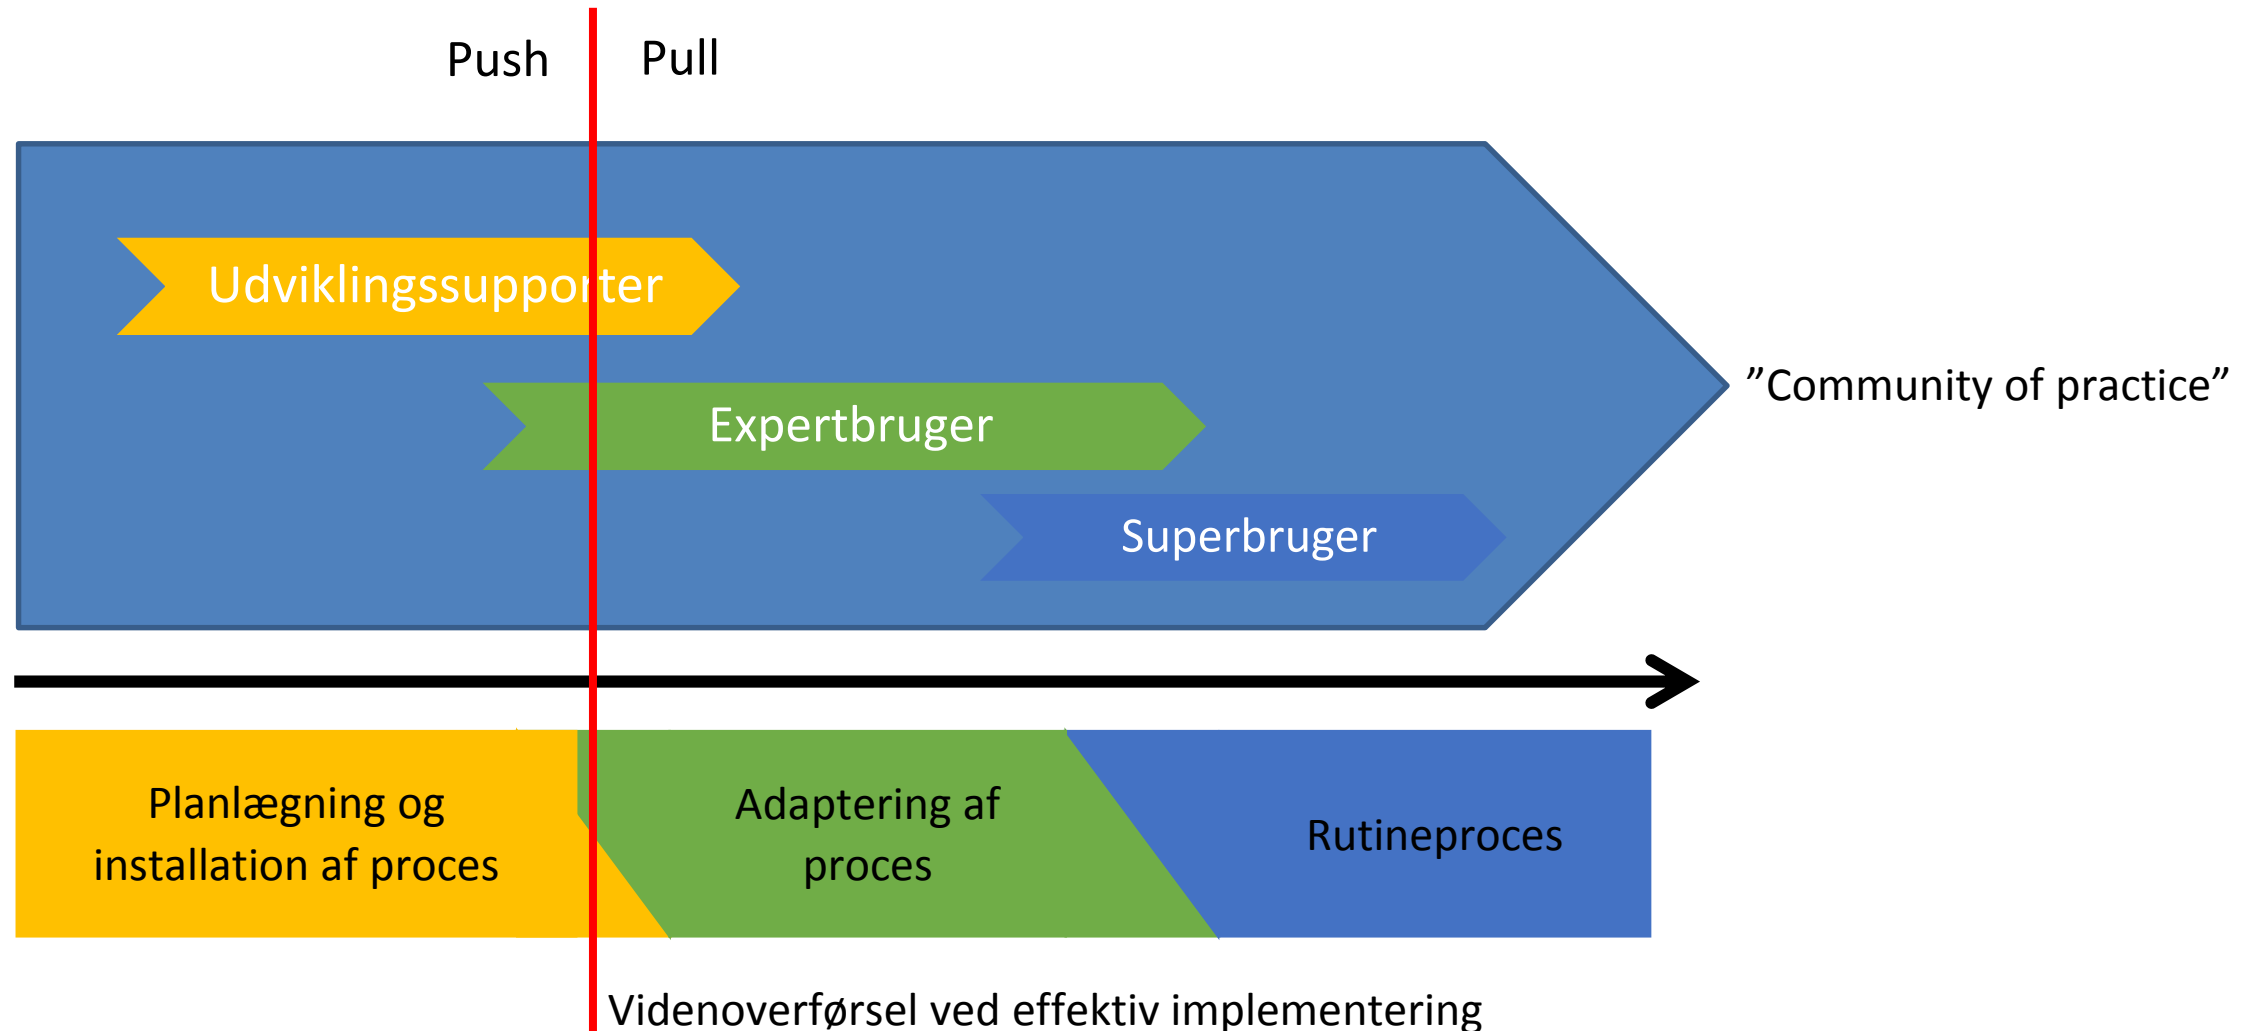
Push

Pull

Udviklingssupporter

Expertbruger

Superbruger

”Community of practice”

Planlægning og installation af proces

Adaptering af proces

Rutineproces

Videnoverførsel ved effektiv implementering